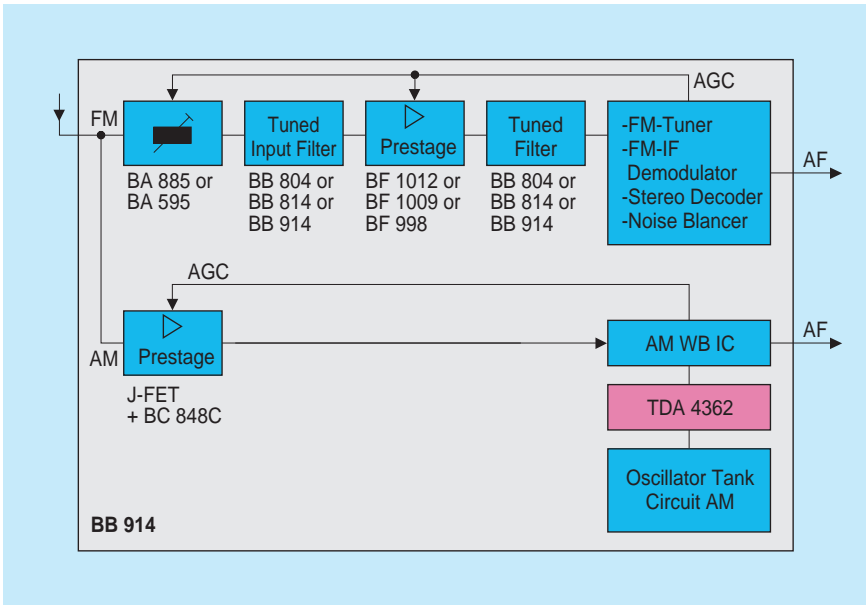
AGC

FM

Tuned Input Filter

Prestage

Tuned Filter

-FM-Tuner
-FM-IF Demodulator
-Stereo Decoder
-Noise Blancer

AF

BA 885 or
BA 595

BB 804 or
BB 814 or
BB 914

BF 1012 or
BF 1009 or
BF 998

BB 804 or
BB 814 or
BB 914

AGC

AM

Prestage

AM WB IC

AF

J-FET
+ BC 848C

TDA 4362

Oscillator Tank Circuit AM

BB 914